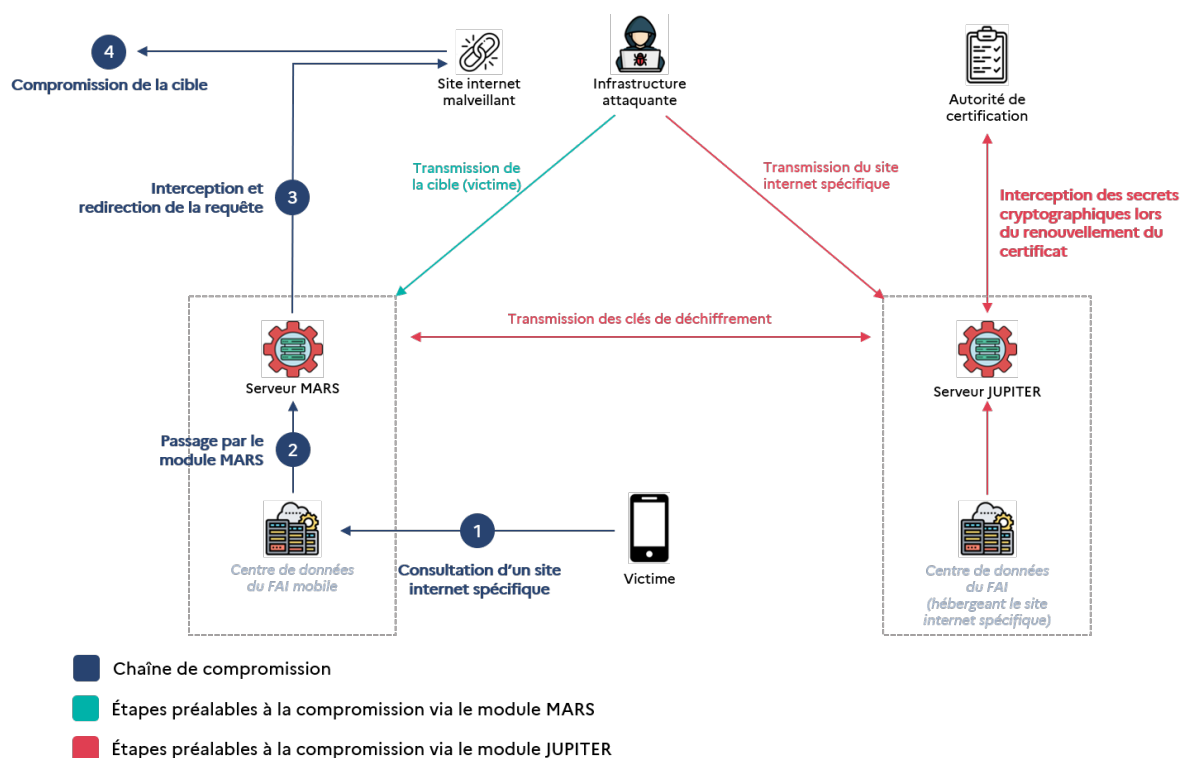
4
Compromission de la cible

Site internet malveillant

Infrastructure attaquante

Autorité de certification

Interception et redirection de la requête
3

Transmission de la cible (victime)

Transmission du site internet spécifique

Interception des secrets cryptographiques lors du renouvellement du certificat

Transmission des clés de déchiffrement

Serveur MARS

Serveur JUPITER

Passage par le module MARS
2

Centre de données du FAI mobile

1
Consultation d'un site internet spécifique

Victime

Centre de données du FAI (hébergeant le site internet spécifique)

Chaîne de compromission

Étapes préalables à la compromission via le module MARS

Étapes préalables à la compromission via le module JUPITER